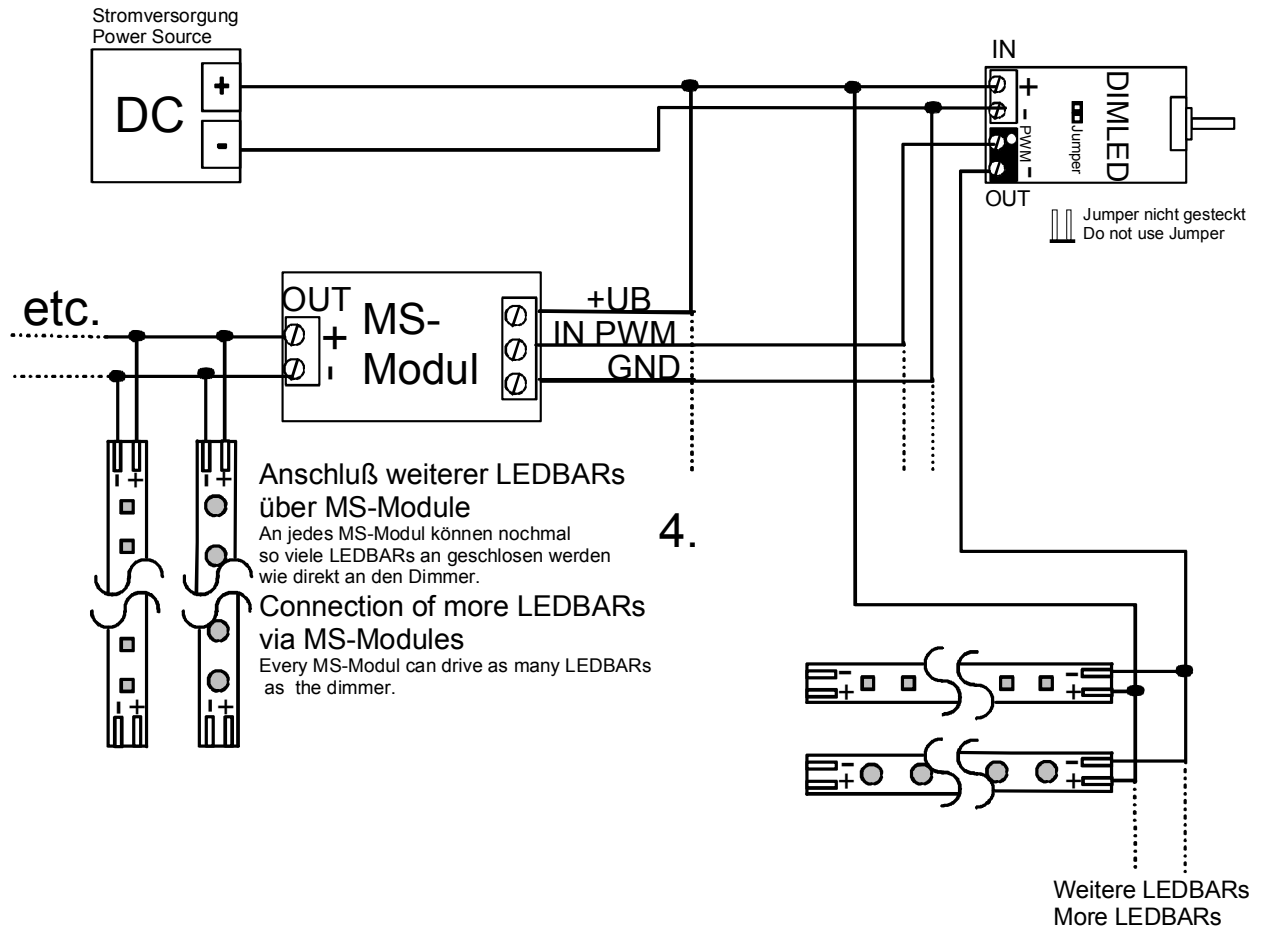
Stromversorgung
Power Source

DC
+
-

IN
+
-
PWM
-
DIMLED
Jumper
OUT

Jumper nicht gesteckt
Do not use Jumper

etc.

OUT
+
-
MS-
Modul

+UB
IN PWM
GND

- +
- +

Anschluß weiterer LEDBARs über MS-Module
An jedes MS-Modul können nochmal so viele LEDBARs an geschlosen werden wie direkt an den Dimmer.

4.

Connection of more LEDBARs via MS-Modules
Every MS-Modul can drive as many LEDBARs as the dimmer.

- +
- +

-
+
-
+
-
+
-
+

Weitere LEDBARs
More LEDBARs